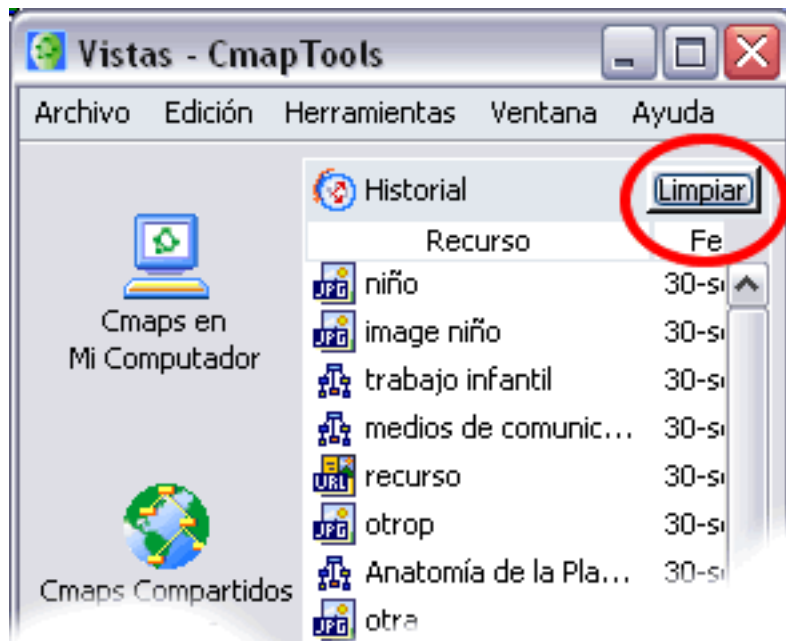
Vistas - CmapTools

Archivo Edición Herramientas Ventana Ayuda

Cmaps en Mi Computador

Cmaps Compartidos

Historial

Limpiar

| Recurso | Fe |
|---|---|
| JPG niño | 30-s |
| JPG image niño | 30-s |
| trabajo infantil | 30-s |
| medios de comunic... | 30-s |
| URL recurso | 30-s |
| JPG otrop | 30-s |
| Anatomía de la Pla... | 30-s |
| JPG otra | |